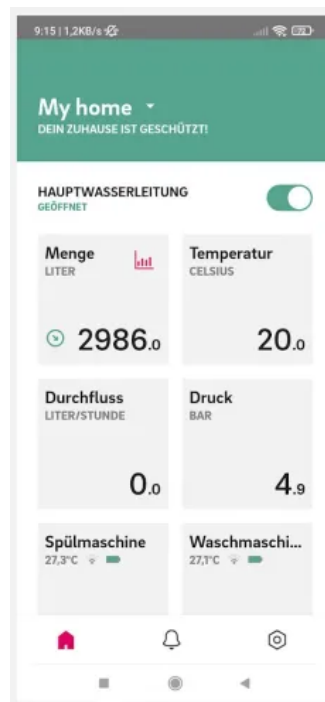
9:15 | 1,2KB/s

My home
DEIN ZUHAUSE IST GESCHÜTZT!

HAUPTWASSERLEITUNG
GEÖFFNET

Menge
LITER

2986.0

Temperatur
CELSIUS

20.0

Durchfluss
LITER/STUNDE

0.0

Druck
BAR

4.9

Spülmaschine
27,3°C

Waschmaschi...
27,1°C